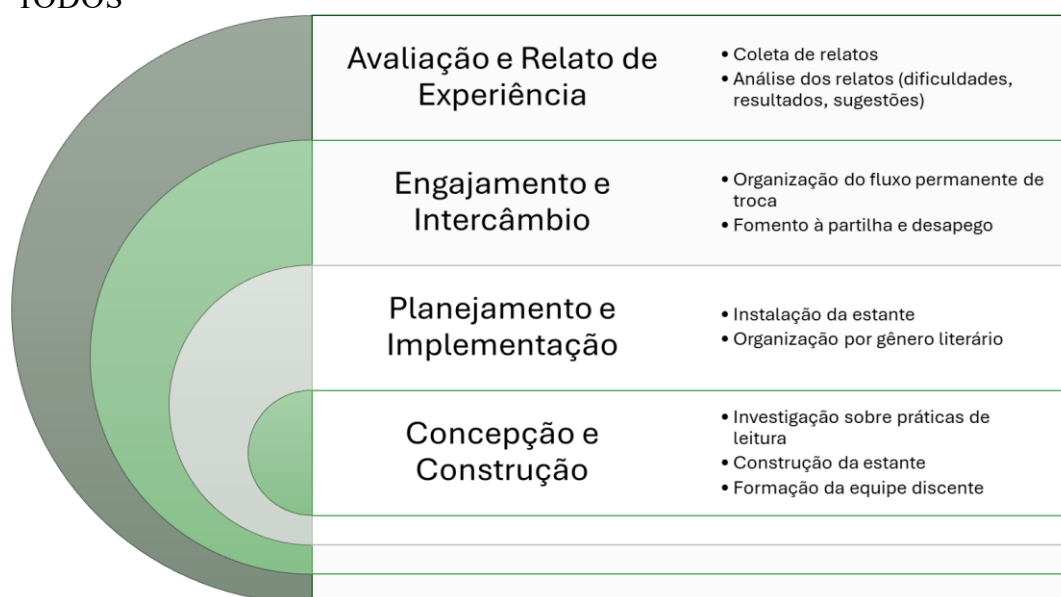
TODOS

Avaliação e Relato de Experiência

• Coleta de relatos
• Análise dos relatos (dificuldades, resultados, sugestões)

Engajamento e Intercâmbio

• Organização do fluxo permanente de troca
• Fomento à partilha e desapego

Planejamento e Implementação

• Instalação da estante
• Organização por gênero literário

Concepção e Construção

• Investigação sobre práticas de leitura
• Construção da estante
• Formação da equipe discente